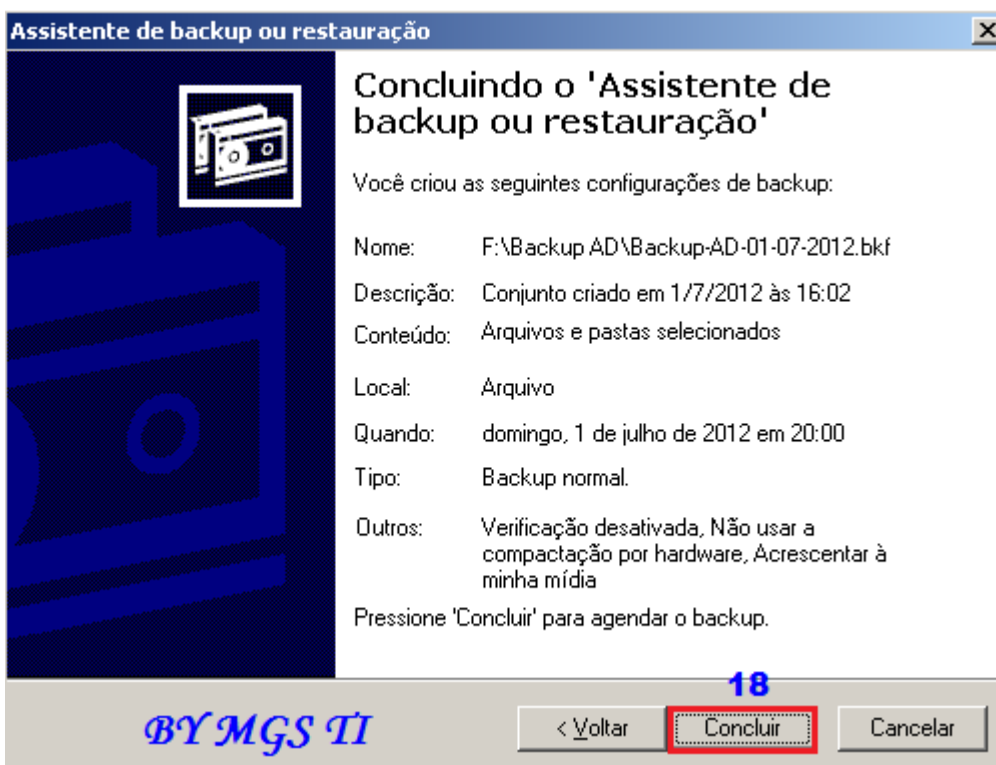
Assistente de backup ou restauração

Concluindo o 'Assistente de backup ou restauração'

Você criou as seguintes configurações de backup:

| | |
|---|---|
| Nome: | F:\Backup AD\Backup-AD-01-07-2012.bkf |
| Descrição: | Conjunto criado em 1/7/2012 às 16:02 |
| Conteúdo: | Arquivos e pastas selecionados |
| Local: | Arquivo |
| Quando: | domingo, 1 de julho de 2012 em 20:00 |
| Tipo: | Backup normal. |
| Outros: | Verificação desativada, Não usar a compactação por hardware, Acrescentar à minha mídia |

Pressione 'Concluir' para agendar o backup.

18

BY MGS TI

< Voltar

Concluir

Cancelar